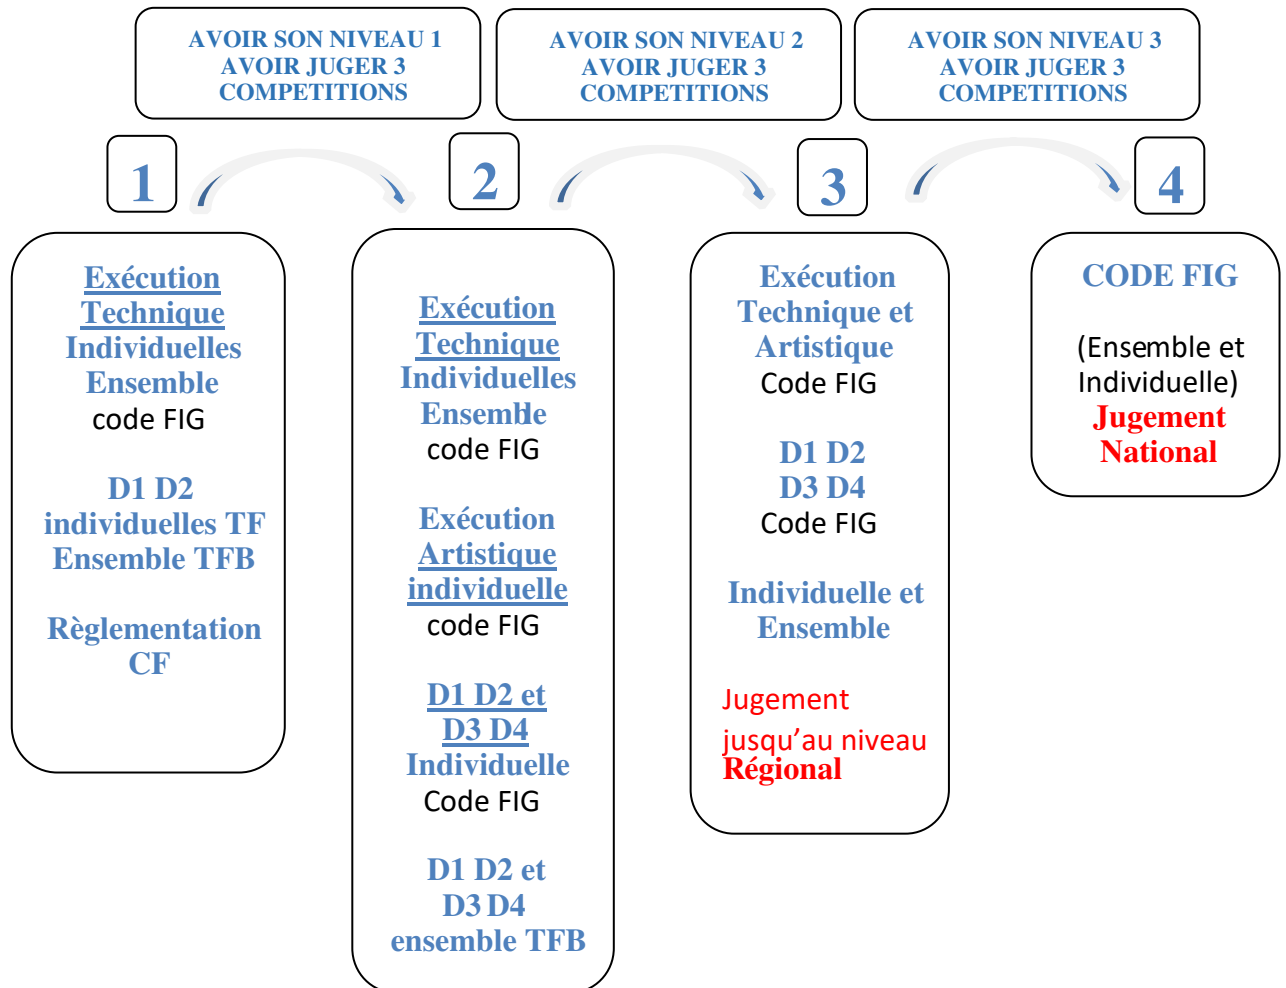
AVOIR SON NIVEAU 1
AVOIR JUGER 3
COMPETITIONS

AVOIR SON NIVEAU 2
AVOIR JUGER 3
COMPETITIONS

AVOIR SON NIVEAU 3
AVOIR JUGER 3
COMPETITIONS

1

2

3

4

Exécution Technique Individuelles Ensemble
code FIG

D1 D2 individuelles TF Ensemble TFB

Règlementation CF

Exécution Technique Individuelles Ensemble
code FIG

Exécution Artistique individuelle
code FIG

D1 D2 et D3 D4 Individuelle
Code FIG

D1 D2 et D3 D4 ensemble TFB

Exécution Technique et Artistique
Code FIG

D1 D2 D3 D4
Code FIG

Individuelle et Ensemble

Jugement jusqu'au niveau Régional

CODE FIG

(Ensemble et Individuelle)
Jugement National